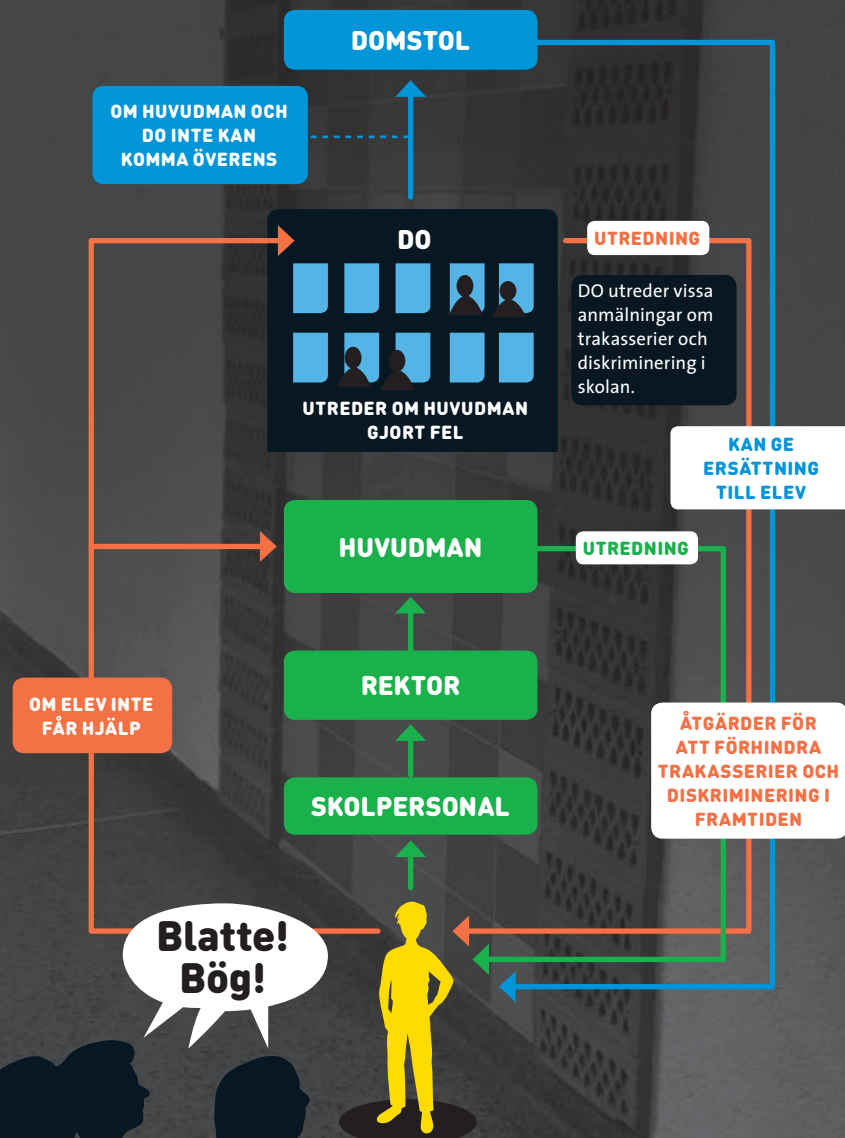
DOMSTOL

OM HUVUDMAN OCH DO INTE KAN KOMMA ÖVERENS

DO

UTREDER OM HUVUDMAN GJORT FEL

UTREDNING

DO utreder vissa anmälningar om trakasserier och diskriminering i skolan.

KAN GE ERSÄTTNING TILL ELEV

HUVUDMAN

UTREDNING

REKTOR

OM ELEV INTE FÅR HJÄLP

ÅTGÄRDER FÖR ATT FÖRHINDRA TRAKASSERIER OCH DISKRIMINERING I FRAMTIDEN

SKOLPERSONAL

Blatte! Bög!